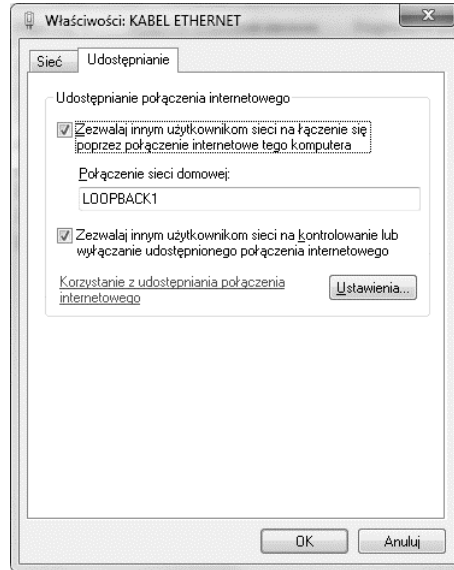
Właściwości: KABEL ETHERNET

Sieć | Udostępnianie

Udostępnianie połączenia internetowego

Zezwalaj innym użytkownikom sieci na łączenie się poprzez połączenie internetowe tego komputera

Połączenie sieci domowej:

LOOPBACK1

Zezwalaj innym użytkownikom sieci na kontrolowanie lub wyłączanie udostępnionego połączenia internetowego

Korzystanie z udostępniania połączenia internetowego

Ustawienia...

OK

Anuluj